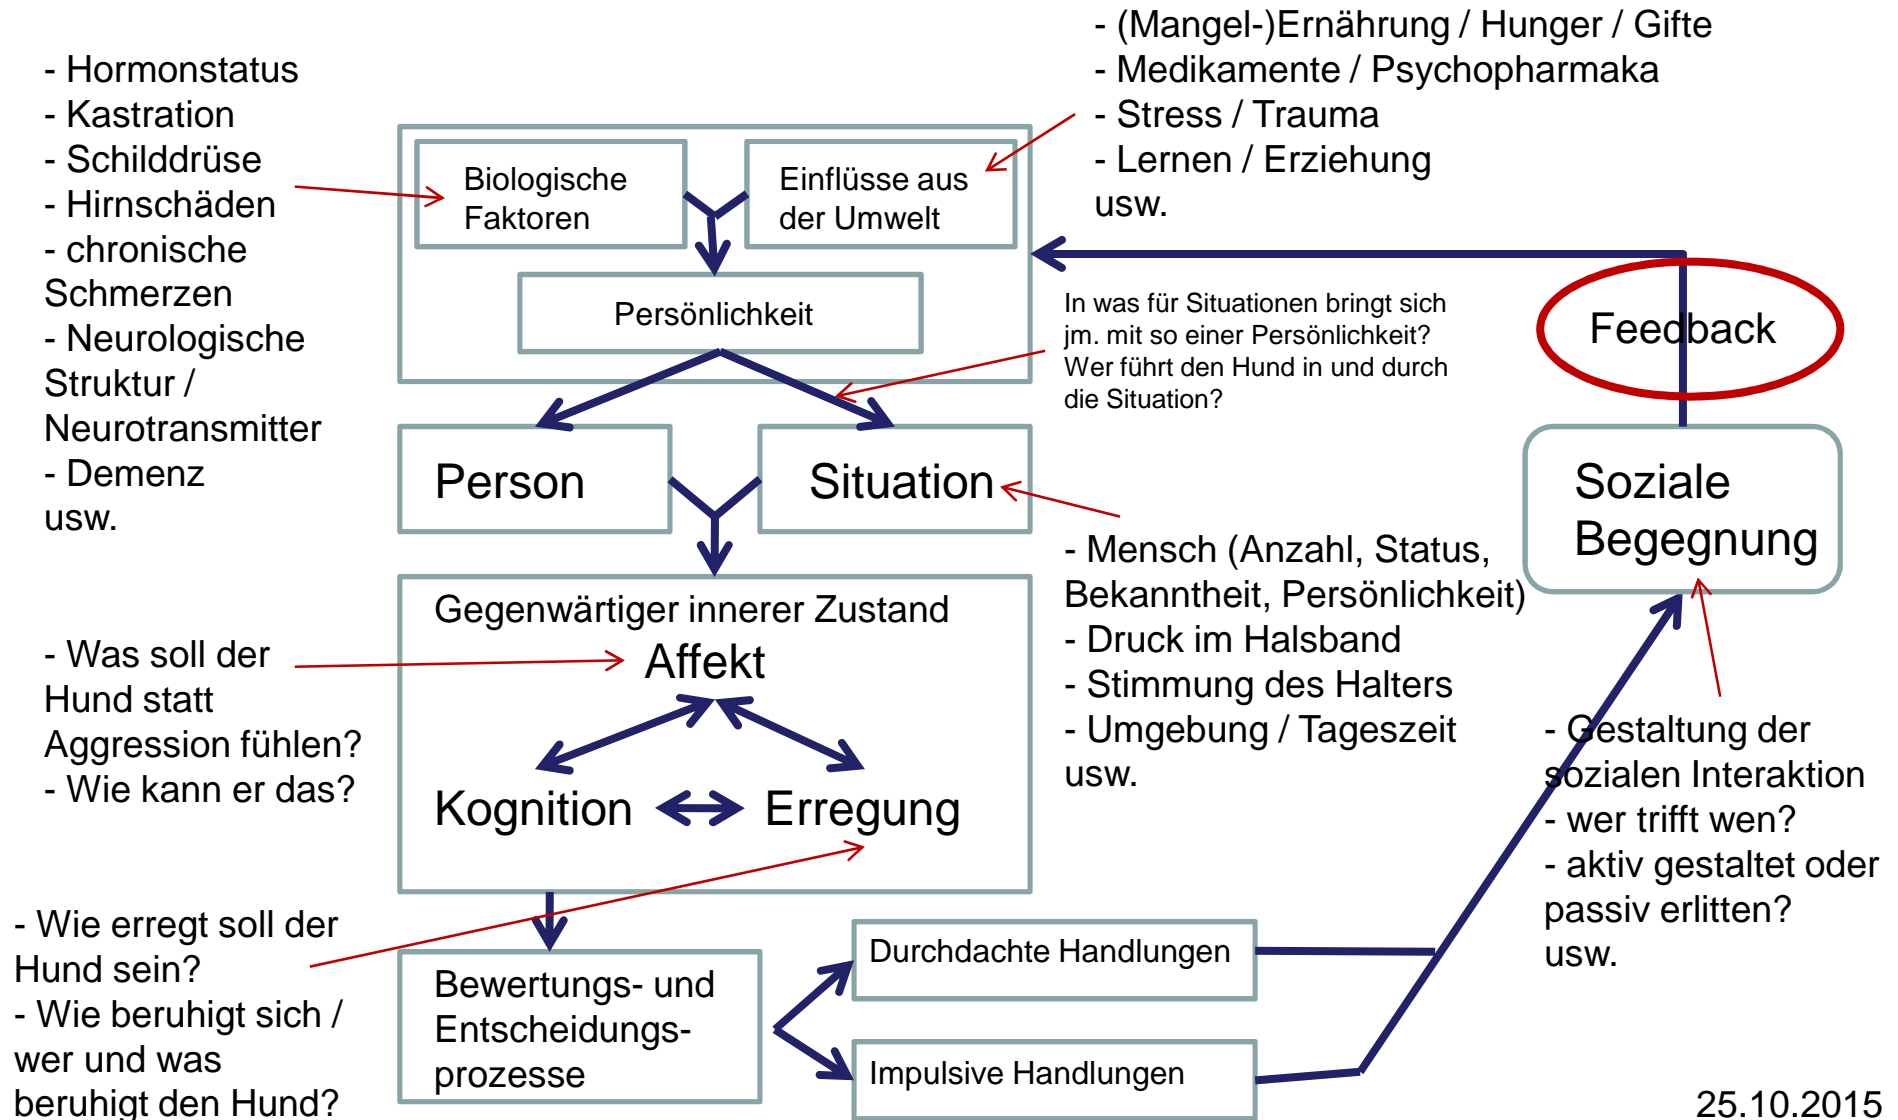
- Hormonstatus
- Kastration
- Schilddrüse
- Hirnschäden
- chronische Schmerzen
- Neurologische Struktur / Neurotransmitter
- Demenz
usw.

Biologische Faktoren

Einflüsse aus der Umwelt

- (Mangel-)Ernährung / Hunger / Gifte
- Medikamente / Psychopharmaka
- Stress / Trauma
- Lernen / Erziehung
usw.

Persönlichkeit

In was für Situationen bringt sich jm. mit so einer Persönlichkeit? Wer führt den Hund in und durch die Situation?

Feedback

Person

Situation

Soziale Begegnung

- Mensch (Anzahl, Status, Bekanntheit, Persönlichkeit)
- Druck im Halsband
- Stimmung des Halters
- Umgebung / Tageszeit
usw.

Gegenwärtiger innerer Zustand

Affekt

Kognition

Erregung

- Was soll der Hund statt Aggression fühlen?
- Wie kann er das?

- Gestaltung der sozialen Interaktion
- wer trifft wen?
- aktiv gestaltet oder passiv erlitten?
usw.

- Wie erregt soll der Hund sein?
- Wie beruhigt sich / wer und was beruhigt den Hund?

Bewertungs- und Entscheidungsprozesse

Durchdachte Handlungen

Impulsive Handlungen

25.10.2015